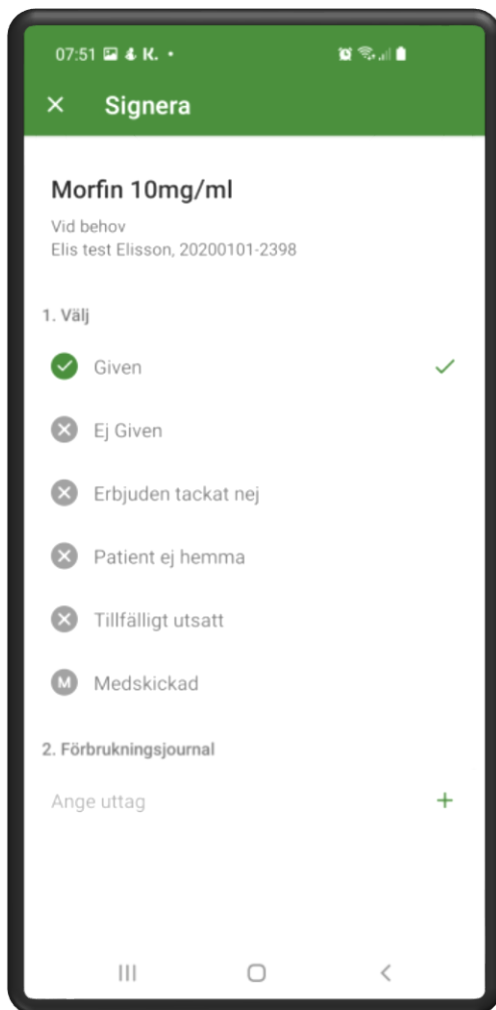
07:51 K. •

Signera

Morfin 10mg/ml

Vid behov
Elis test Elisson, 20200101-2398

1. Välj

Given

Ej Given

Erbjuden tackat nej

Patient ej hemma

Tillfälligt utsatt

M Medskickad

2. Förbrukningsjournal

Ange uttag